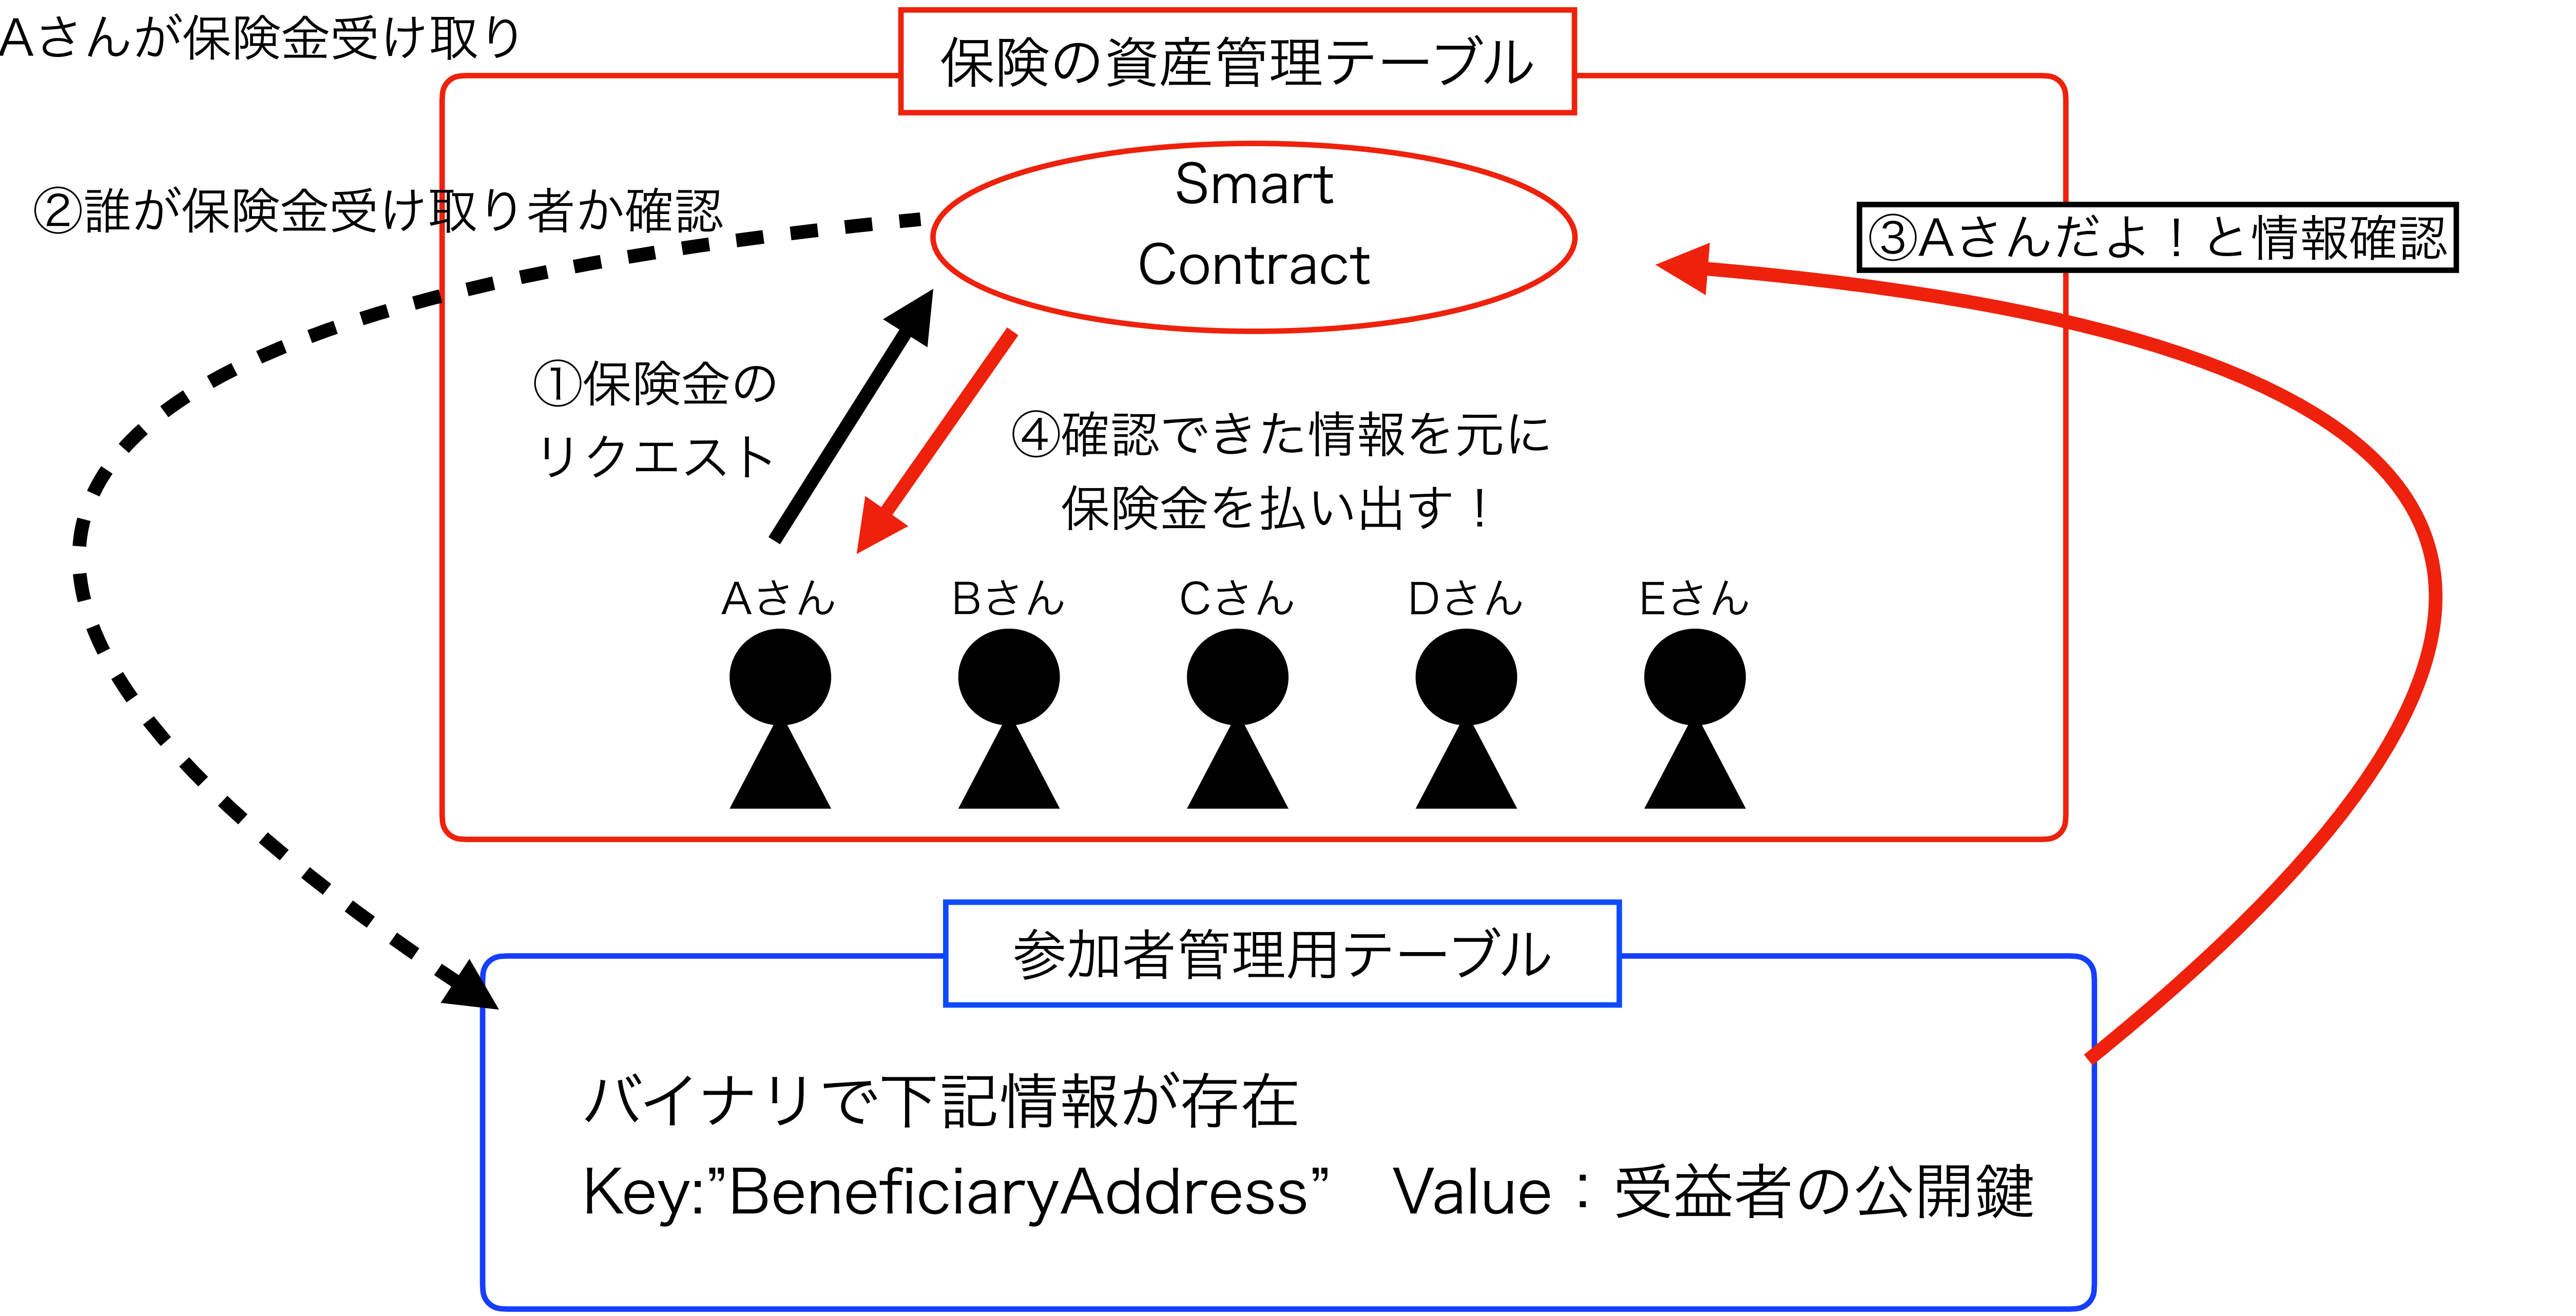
Aさんが保険金受け取り

保険の資産管理テーブル

②誰が保険金受け取り者か確認

Smart Contract

③Aさんだよ！と情報確認

①保険金のリクエスト

④確認できた情報を元に保険金を払い出す！

Aさん Bさん Cさん Dさん Eさん

参加者管理用テーブル

バイナリで下記情報が存在
Key:”BeneficiaryAddress”　Value：受益者の公開鍵